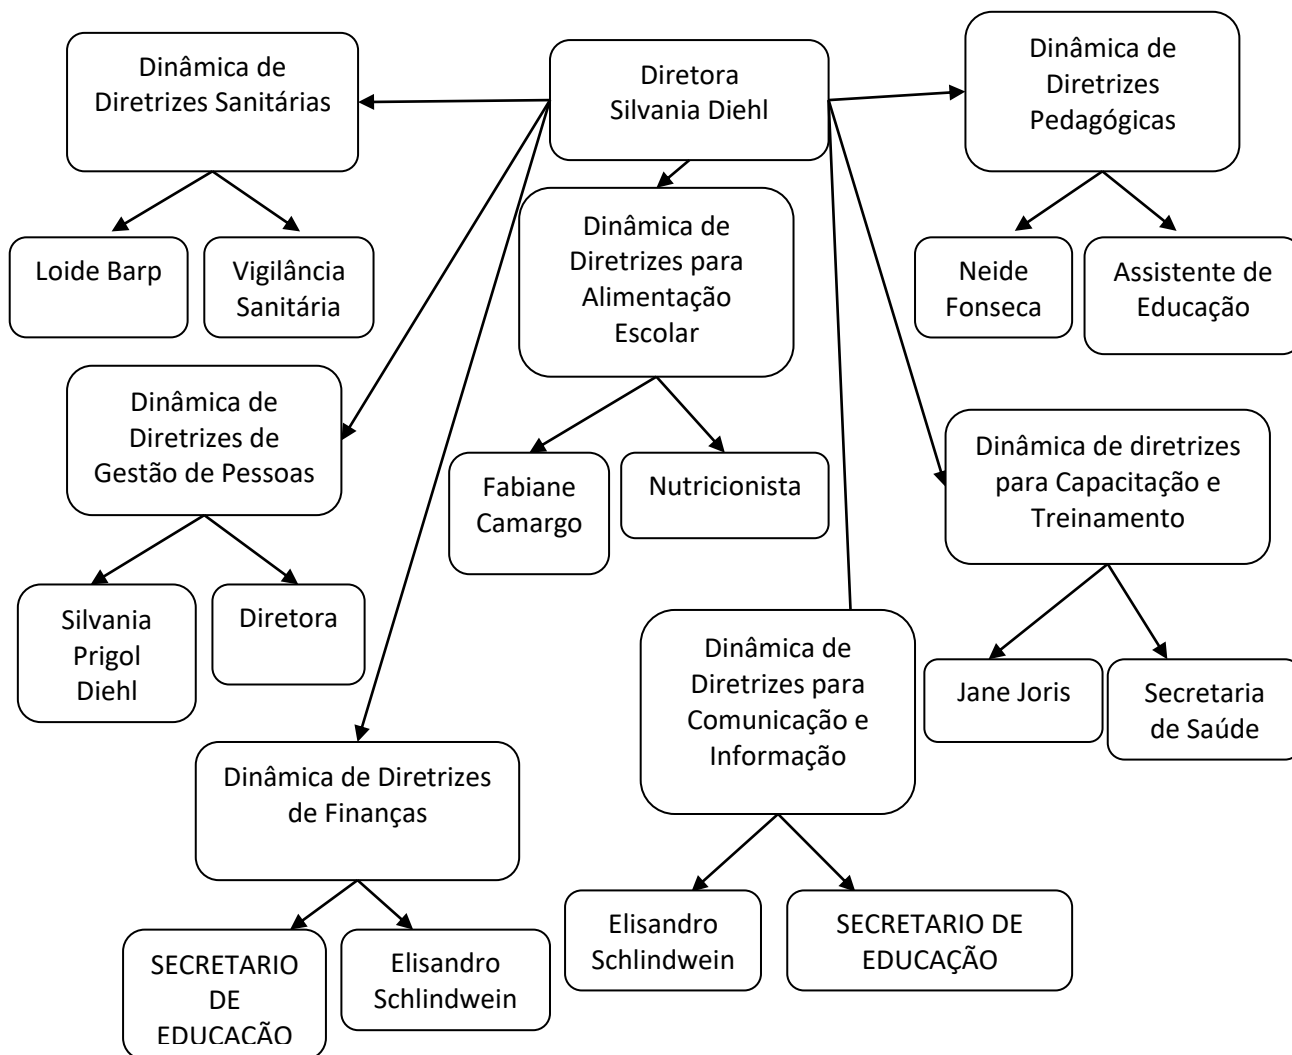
Diretora Silvania Diehl

Dinâmica de Diretrizes Sanitárias

Loide Barp

Vigilância Sanitária

Dinâmica de Diretrizes para Alimentação Escolar

Fabiane Camargo

Nutricionista

Dinâmica de Diretrizes Pedagógicas

Neide Fonseca

Assistente de Educação

Dinâmica de Diretrizes de Gestão de Pessoas

Silvania Prigol Diehl

Diretora

Dinâmica de diretrizes para Capacitação e Treinamento

Jane Joris

Secretaria de Saúde

Dinâmica de Diretrizes para Comunicação e Informação

Elisandro Schlindwein

SECRETARIO DE EDUCAÇÃO

Dinâmica de Diretrizes de Finanças

SECRETARIO DE EDUCAÇÃO

Elisandro Schlindwein